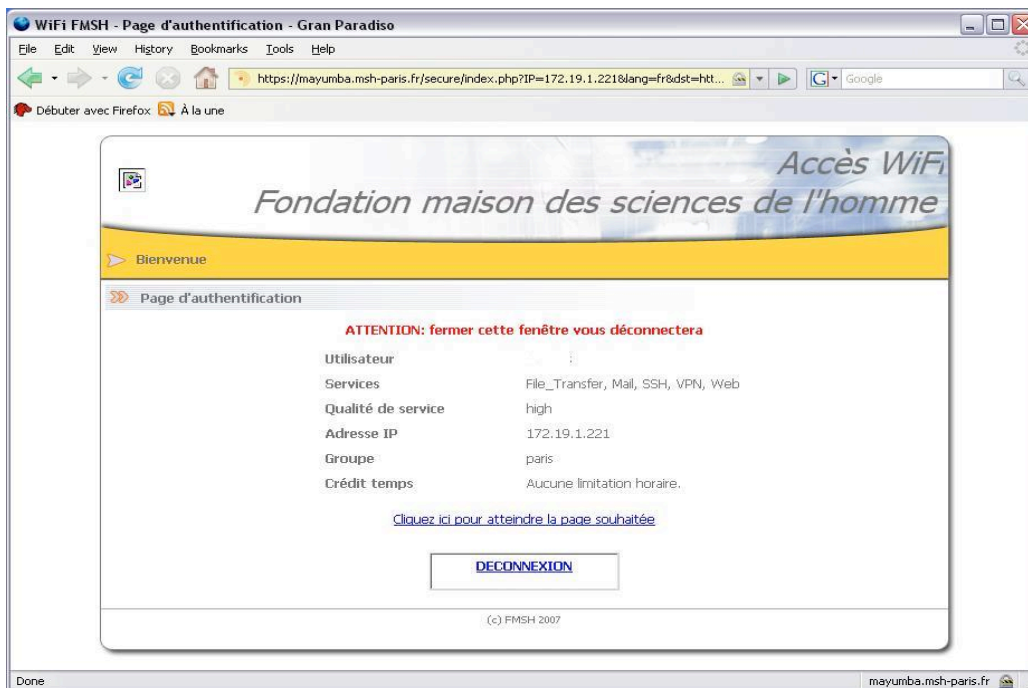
WiFi FMSH - Page d'authentification - Gran Paradiso

File Edit View History Bookmarks Tools Help

https://mayumba.msh-paris.fr/secure/index.php?IP=172.19.1.221&lang=fr&dst=htt...

Google

Débuter avec Firefox À la une

Accès WiFi
Fondation maison des sciences de l'homme

Bienvenue

Page d'authentification

ATTENTION: fermer cette fenêtre vous déconnectera

| | |
|---|---|
| Utilisateur | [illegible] |
| Services | File_Transfer, Mail, SSH, VPN, Web |
| Qualité de service | high |
| Adresse IP | 172.19.1.221 |
| Groupe | paris |
| Crédit temps | Aucune limitation horaire. |

Cliquez ici pour atteindre la page souhaitée

DECONNEXION

(c) FMSH 2007

Done

mayumba.msh-paris.fr